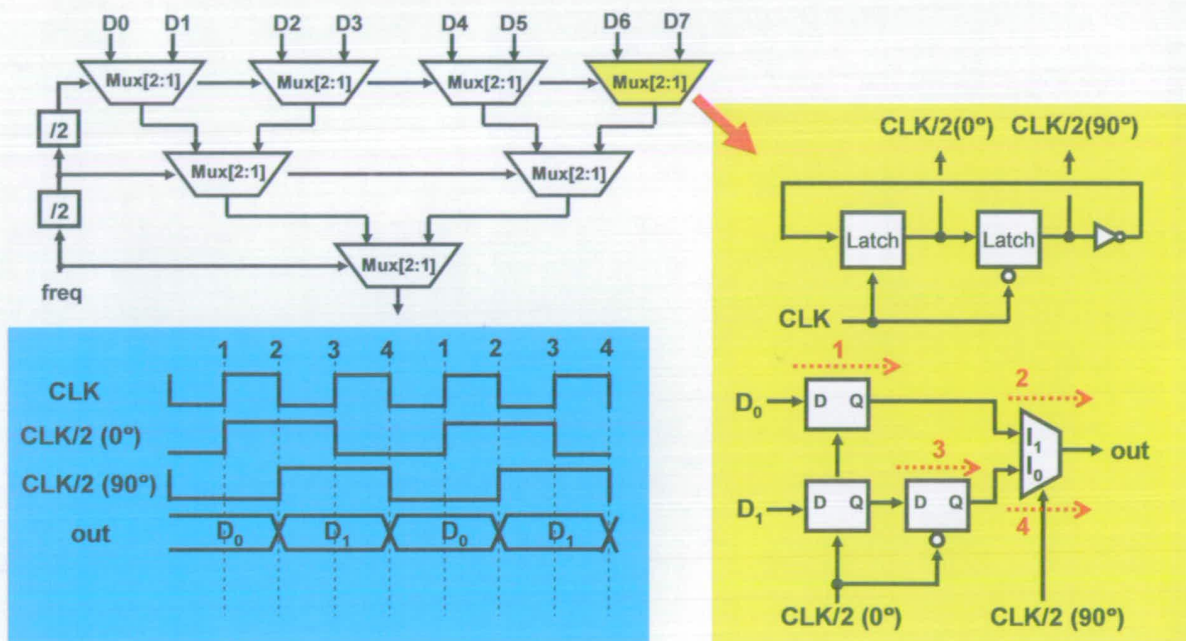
D0 D1 D2 D3 D4 D5 D6 D7

Mux[2:1] Mux[2:1] Mux[2:1] Mux[2:1]

/2

Mux[2:1] Mux[2:1]

/2

Mux[2:1]

freq

CLK/2(0°) CLK/2(90°)

Latch Latch

CLK

1 2 3 4 1 2 3 4

CLK

CLK/2 (0°)

CLK/2 (90°)

out $D_0$ $D_1$ $D_0$ $D_1$

1

2

$D_0$ D Q

3

$I_1$

$I_0$

out

$D_1$ D Q D Q

4

CLK/2 (0°) CLK/2 (90°)